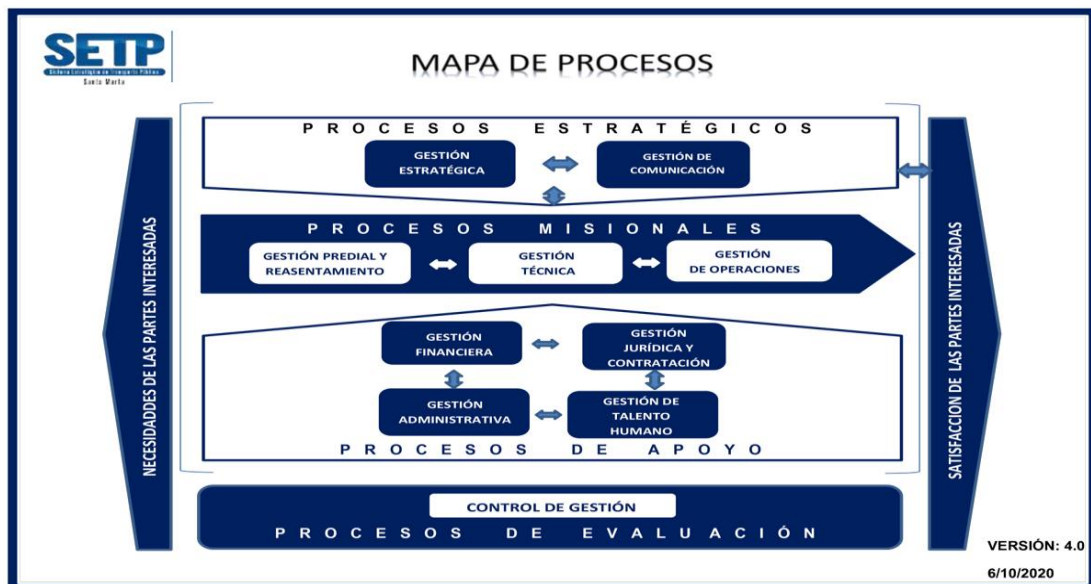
SETP
Sistema Estratégico de Transporte Público
Santa Marta

MAPA DE PROCESOS

PROCESOS ESTRATÉGICOS

GESTIÓN ESTRATÉGICA

GESTIÓN DE COMUNICACIÓN

PROCESOS MISIONALES

GESTIÓN PREDIAL Y REASENTAMIENTO

GESTIÓN TÉCNICA

GESTIÓN DE OPERACIONES

GESTIÓN FINANCIERA

GESTIÓN JURÍDICA Y CONTRATACIÓN

GESTIÓN ADMINISTRATIVA

GESTIÓN DE TALENTO HUMANO

PROCESOS DE APOYO

CONTROL DE GESTIÓN

PROCESOS DE EVALUACIÓN

NECESIDADDES DE LAS PARTES INTERESADAS

SATISFACCION DE LAS PARTES INTERESADAS

VERSIÓN: 4.0
6/10/2020